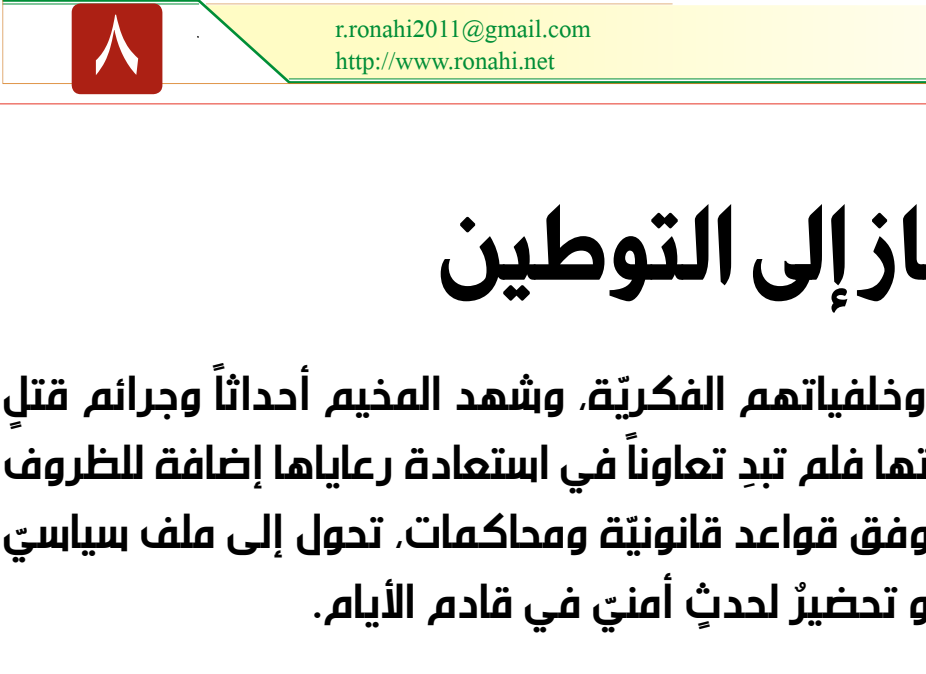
٨

r.ronahi2011@gmail.com
http://www.ronahi.net

ا زإلى التوطين

وخلفياتهم الفكريّة، وشهد المخيم أحداثاً وجرائم قتلٍ
تها فلم تبدِ تعاوناً في استعادة رعاياها إضافة للظروف
وفق قواعد قانونيّة ومحاكمات، تحول إلى ملف سياسيّ
و تحضيرٌ لحدثٍ أمنيّ في قادم الأيام.